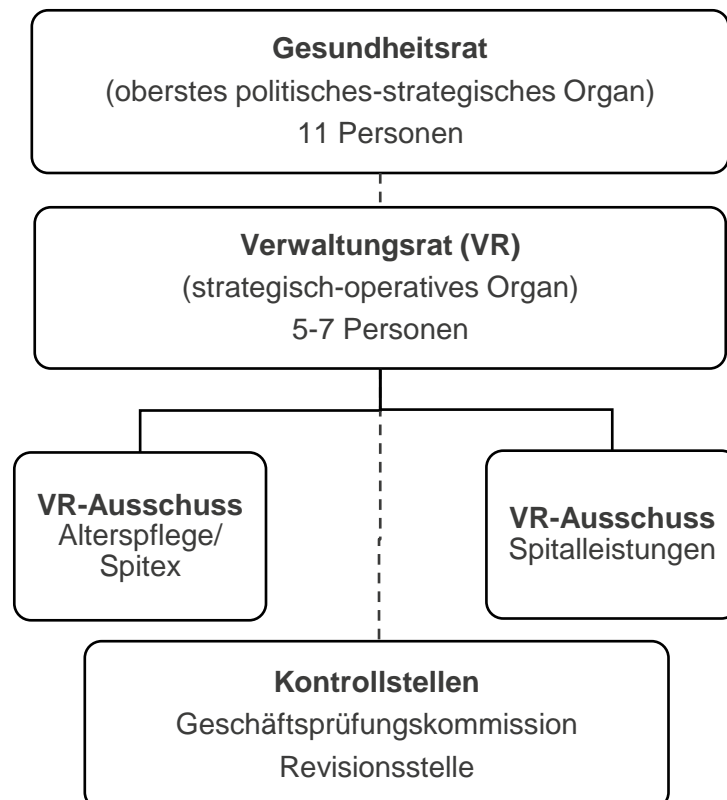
**Gesundheitsrat**
(oberstes politisches-strategisches Organ)
11 Personen

**Verwaltungsrat (VR)**
(strategisch-operatives Organ)
5-7 Personen

**VR-Ausschuss**
Alterspflege/
Spitex

**VR-Ausschuss**
Spitalleistungen

**Kontrollstellen**
Geschäftsprüfungskommission
Revisionsstelle